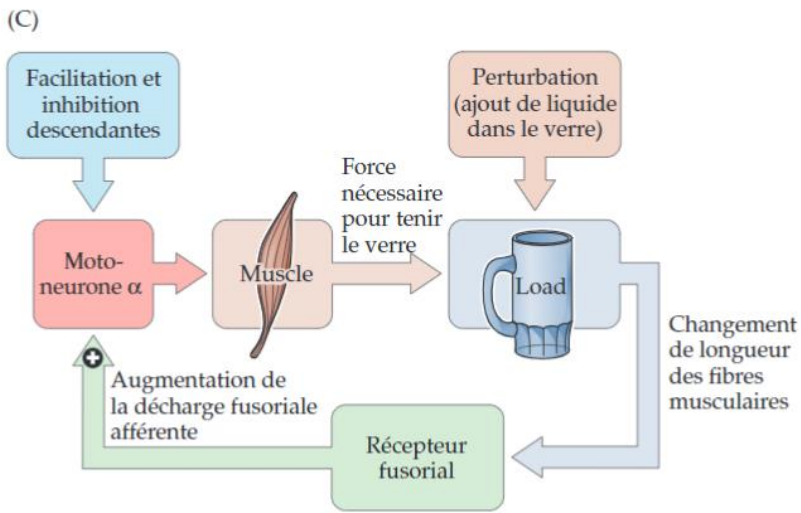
(C)

Facilitation et inhibition descendantes

Perturbation (ajout de liquide dans le verre)

Force nécessaire pour tenir le verre

Moto-neurone α

Muscle

Load

Changement de longueur des fibres musculaires

Augmentation de la décharge fusoriale afférente

Récepteur fusorial